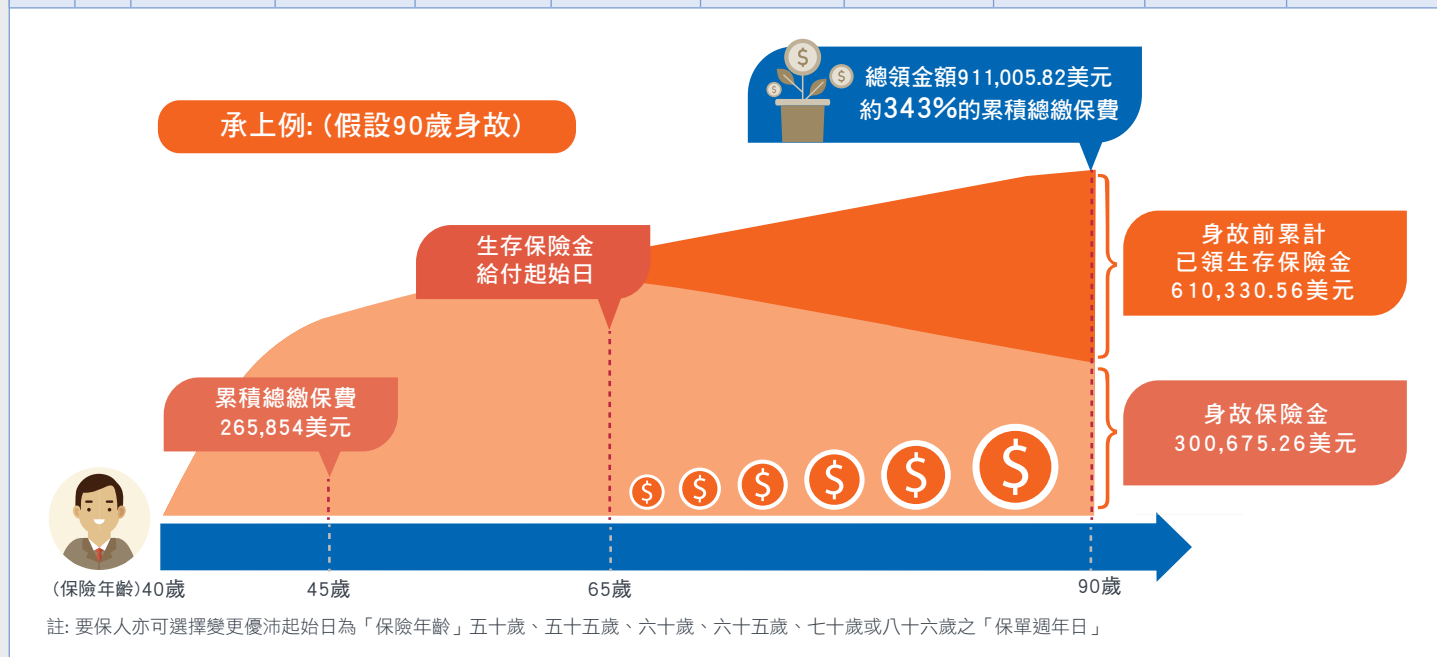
總領金額911,005.82美元
約343%的累積總繳保費

承上例: (假設90歲身故)

生存保險金
給付起始日

身故前累計
已領生存保險金
610,330.56美元

累積總繳保費
265,854美元

身故保險金
300,675.26美元

(保險年齡)40歲
45歲
65歲
90歲

註: 要保人亦可選擇變更優沛起始日為「保險年齡」五十歲、五十五歲、六十歲、六十五歲、七十歲或八十六歲之「保單週年日」